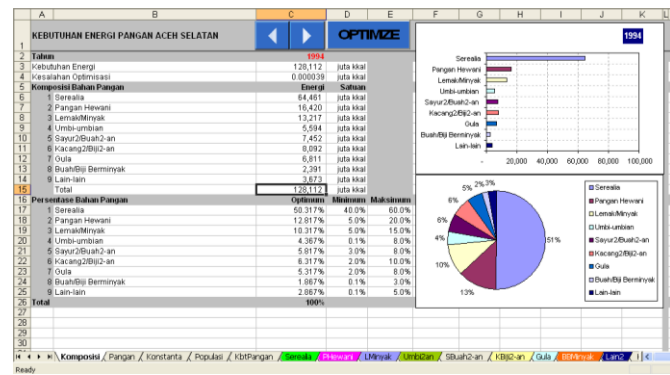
| | A | B | C | D | E |
|---|---|---|---|---|---|
| 1 | KEBUTUHAN ENERGI PANGAN ACEH SELATAN | | | OPTIMIZE | |
| 2 | Tahun | | 1994 | | |
| 3 | Kebutuhan Energi | | 128,112 | juta kkal | |
| 4 | Kesalahan Optimisasi | | 0.000039 | juta kkal | |
| 5 | Komposisi Bahan Pangan | | Energi | Satuan | |
| 6 | 1 | Sereealia | 64,461 | juta kkal | |
| 7 | 2 | Pangan Hewani | 16,420 | juta kkal | |
| 8 | 3 | Lemak/Minyak | 13,217 | juta kkal | |
| 9 | 4 | Umbi-umbian | 5,594 | juta kkal | |
| 10 | 5 | Sayur2/Buah2-an | 7,452 | juta kkal | |
| 11 | 6 | Kacang2/Biji2-an | 8,092 | juta kkal | |
| 12 | 7 | Gula | 6,811 | juta kkal | |
| 13 | 8 | Buah/Biji Berminyak | 2,391 | juta kkal | |
| 14 | 9 | Lain-lain | 3,673 | juta kkal | |
| 15 | | Total | 128,112 | juta kkal | |
| 16 | Persentase Bahan Pangan | | Optimum | Minimum | Maksimum |
| 17 | 1 | Sereealia | 50.317% | 40.0% | 60.0% |
| 18 | 2 | Pangan Hewani | 12.817% | 5.0% | 20.0% |
| 19 | 3 | Lemak/Minyak | 10.317% | 5.0% | 15.0% |
| 20 | 4 | Umbi-umbian | 4.367% | 0.1% | 8.0% |
| 21 | 5 | Sayur2/Buah2-an | 5.817% | 3.0% | 8.0% |
| 22 | 6 | Kacang2/Biji2-an | 6.317% | 2.0% | 10.0% |
| 23 | 7 | Gula | 5.317% | 2.0% | 8.0% |
| 24 | 8 | Buah/Biji Berminyak | 1.867% | 0.1% | 3.0% |
| 25 | 9 | Lain-lain | 2.867% | 0.1% | 5.0% |
| 26 | Total | | 100% | | |

1994

Serealia
Pangan Hewani
Lemak/Minyak
Umbi-umbian
Sayur2/Buah2-an
Kacang2/Biji2-an
Gula
Buah/Biji Berminyak
Lain-lain

- 20,000 40,000 60,000 80,000 100,000

5% 2% 3%
6%
6%
4%
10%
13%
51%

Serealia
Pangan Hewani
Lemak/Minyak
Umbi-umbian
Sayur2/Buah2-an
Kacang2/Biji2-an
Gula
Buah/Biji Berminyak
Lain-lain

Komposisi / Pangan / Konstanta / Populasi / KbtPangan / Serealia / PHewani / LMinyak / Umbi2an / SBuah2-an / KBiji2-an / Gula / BBMinyak / Lain2

Ready